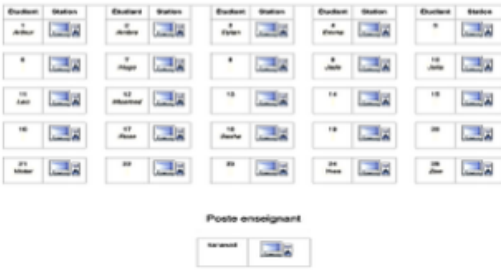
| Étudiant | Station |
|---|---|
| 1 Arthur | |
| 6 | |
| 11 Léo | |
| 16 | |
| 21 Victor | |

| Étudiant | Station |
|---|---|
| 2 Ambre | |
| 7 Hugo | |
| 12 Maxime | |
| 17 Rose | |
| 22 | |

| Étudiant | Station |
|---|---|
| 3 Dylan | |
| 8 | |
| 13 | |
| 18 Sacha | |
| 23 | |

| Étudiant | Station |
|---|---|
| 4 Emma | |
| 9 Jade | |
| 14 | |
| 19 | |
| 24 Yves | |

| Étudiant | Station |
|---|---|
| 5 | |
| 10 Jules | |
| 15 | |
| 20 | |
| 25 Zoe | |

Poste enseignant

| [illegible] | |
|---|---|